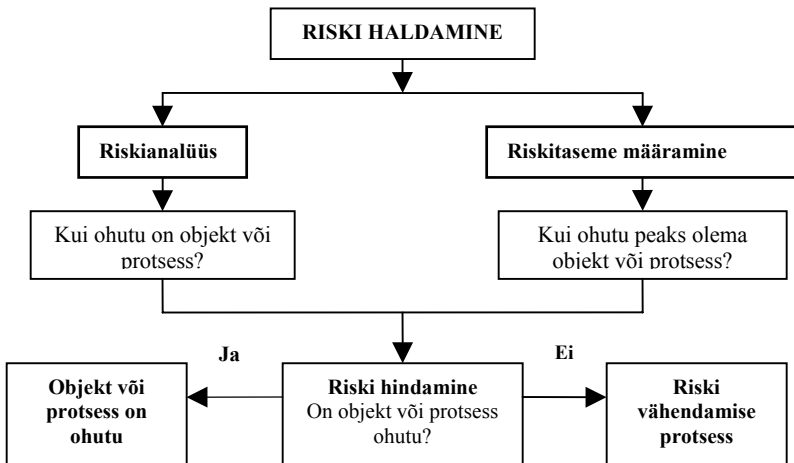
RISKI HALDAMINE

Riskianalüüs

Kui ohutu on objekt või protsess?

Riskitaseme määramine

Kui ohutu peaks olema objekt või protsess?

Ja

Ei

Objekt või protsess on ohutu

Riski hindamine
On objekt või protsess ohutu?

Riski vähendamise protsess